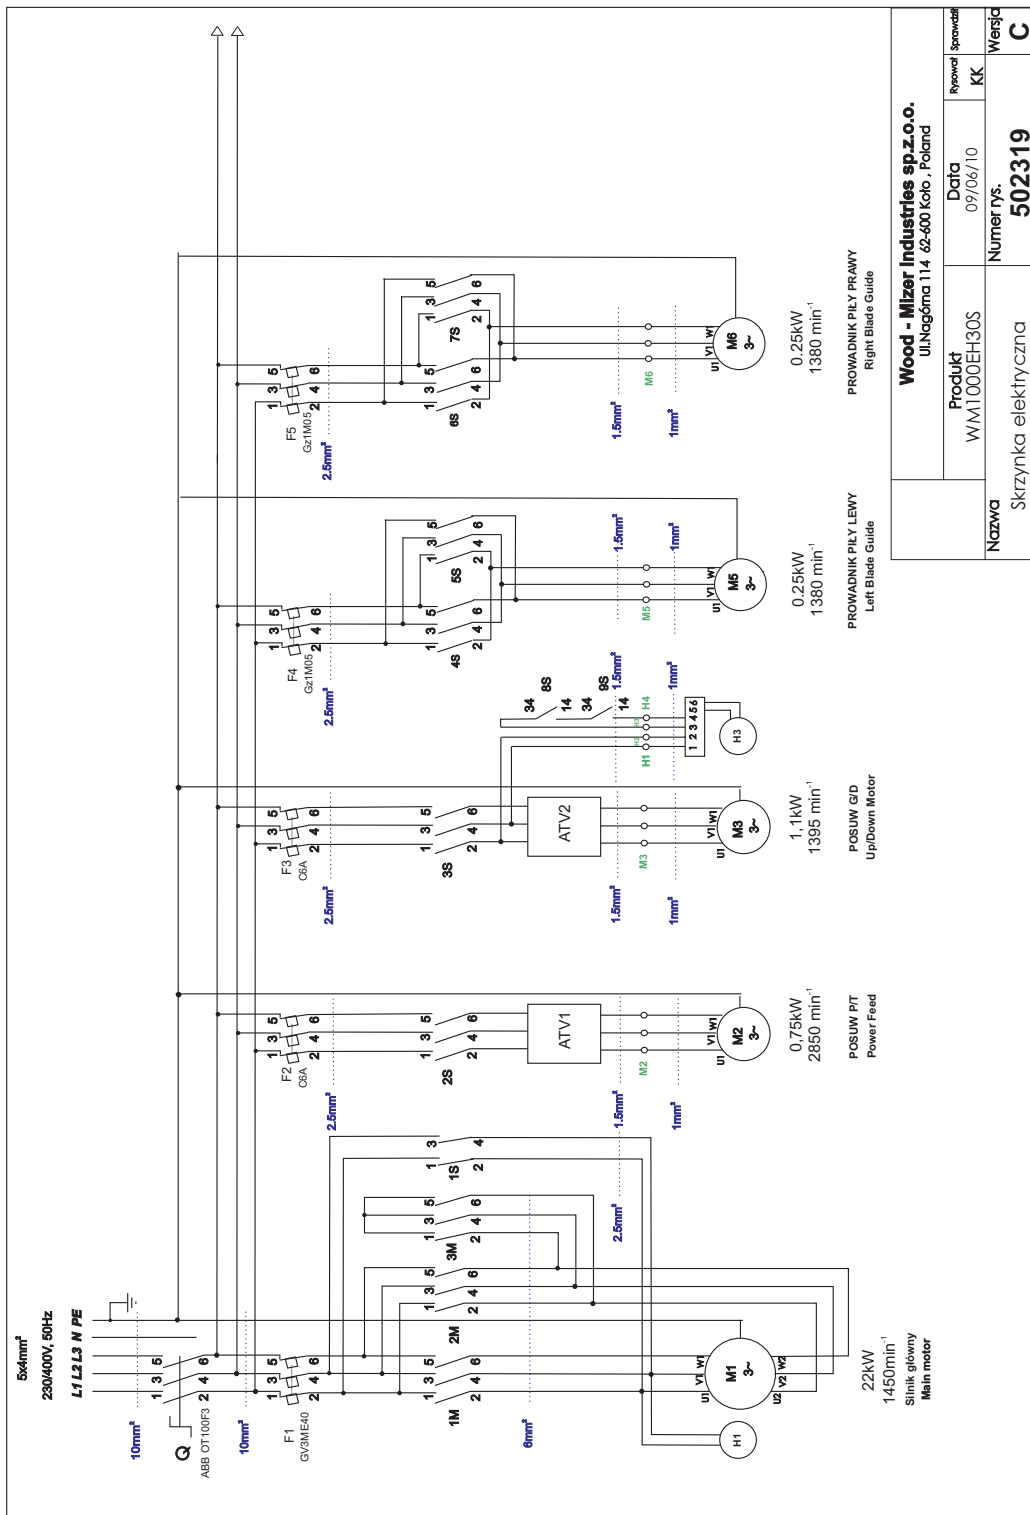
Wood - Mizer Industries sp.z o.o.
Ul.Nagórna 114 62-600 Koło , Poland

| Nazwa | Produkt | Data | Rysował | Sprawdził | Wersja |
|---|---|---|---|---|---|
| Skrzynka elektryczna | WM1000EH30S | 09/06/10 | KK | | C |
| | | Numer rys. 502319 | | | |

5x4mm²
230/400V, 50Hz
L1 L2 L3 N PE

Q
ABB OT100F3
10mm²

F1
GV3ME40
10mm²

1M
2M
3M
1S
6mm²
2.5mm²

M1
3~
U1 V1 W1
U2 V2 W2
H1
22kW
1450min⁻¹
Silnik główny
Main motor

F2
C6A
2.5mm²
2S
ATV1
1.5mm²
1mm²
M2
3~
U1 V1 W1
0,75kW
2850 min⁻¹
POSUW P/T
Power Feed

F3
C6A
2.5mm²
3S
ATV2
1.5mm²
1mm²
M3
3~
U1 V1 W1
1,1kW
1395 min⁻¹
POSUW G/D
Up/Down Motor

8S
9S
34
14
1.5mm²
1mm²
H1 H2 H3 H4
1 2 3 4 5 6
H3

F4
Gz1M05
2.5mm²
4S
5S
1.5mm²
1mm²
M5
3~
U1 V1 W1
0.25kW
1380 min⁻¹
PROWADNIK PIŁY LEWY
Left Blade Guide

F5
Gz1M05
2.5mm²
6S
7S
1.5mm²
1mm²
M6
3~
U1 V1 W1
0.25kW
1380 min⁻¹
PROWADNIK PIŁY PRAWY
Right Blade Guide